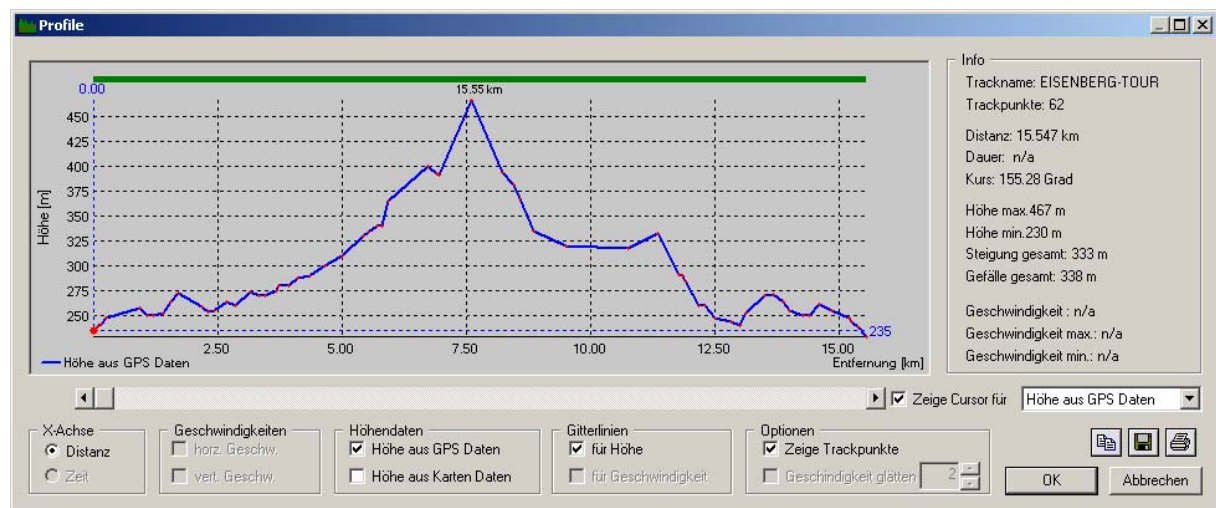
Profile

0.00
15.55 km
450
425
400
375
350
325
300
275
250
Höhe [m]
235
2.50
5.00
7.50
10.00
12.50
15.00
Entfernung [km]
Höhe aus GPS Daten

Info
Trackname: EISENBERG-TOUR
Trackpunkte: 62

Distanz: 15.547 km
Dauer: n/a
Kurs: 155.28 Grad

Höhe max.467 m
Höhe min.230 m
Steigung gesamt: 333 m
Gefälle gesamt: 338 m

Geschwindigkeit : n/a
Geschwindigkeit max.: n/a
Geschwindigkeit min.: n/a

Zeige Cursor für
Höhe aus GPS Daten

X-Achse
Distanz
Zeit

Geschwindigkeiten
horz. Geschw.
vert. Geschw.

Höhendaten
Höhe aus GPS Daten
Höhe aus Karten Daten

Gitterlinien
für Höhe
für Geschwindigkeit

Optionen
Zeige Trackpunkte
Geschindigkeit glätten
2

OK
Abbrechen